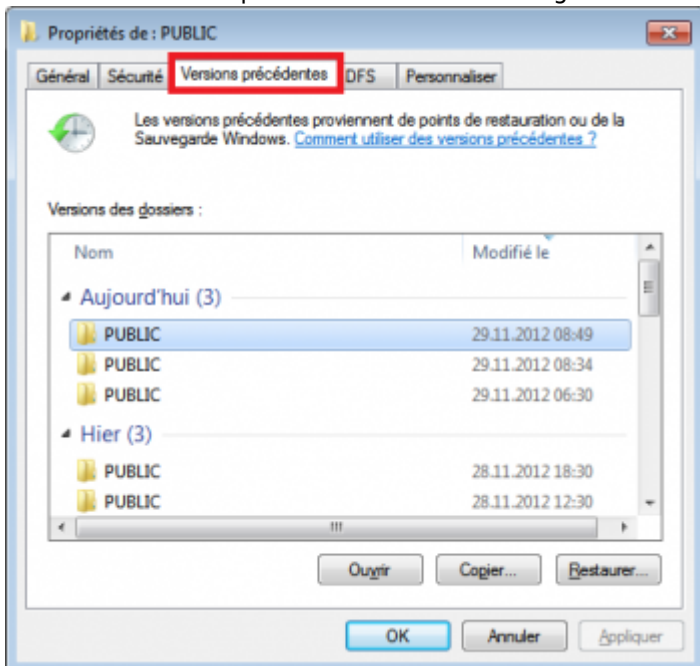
Propriétés de : PUBLIC

Général | Sécurité | Versions précédentes | DFS | Personnaliser

Les versions précédentes proviennent de points de restauration ou de la Sauvegarde Windows. Comment utiliser des versions précédentes ?

Versions des dossiers :

| Nom | Modifié le |
|---|---|
| Aujourd'hui (3) | |
| PUBLIC | 29.11.2012 08:49 |
| PUBLIC | 29.11.2012 08:34 |
| PUBLIC | 29.11.2012 06:30 |
| Hier (3) | |
| PUBLIC | 28.11.2012 18:30 |
| PUBLIC | 28.11.2012 12:30 |

Ouvrir | Copier... | Restaurer...

OK | Annuler | Appliquer